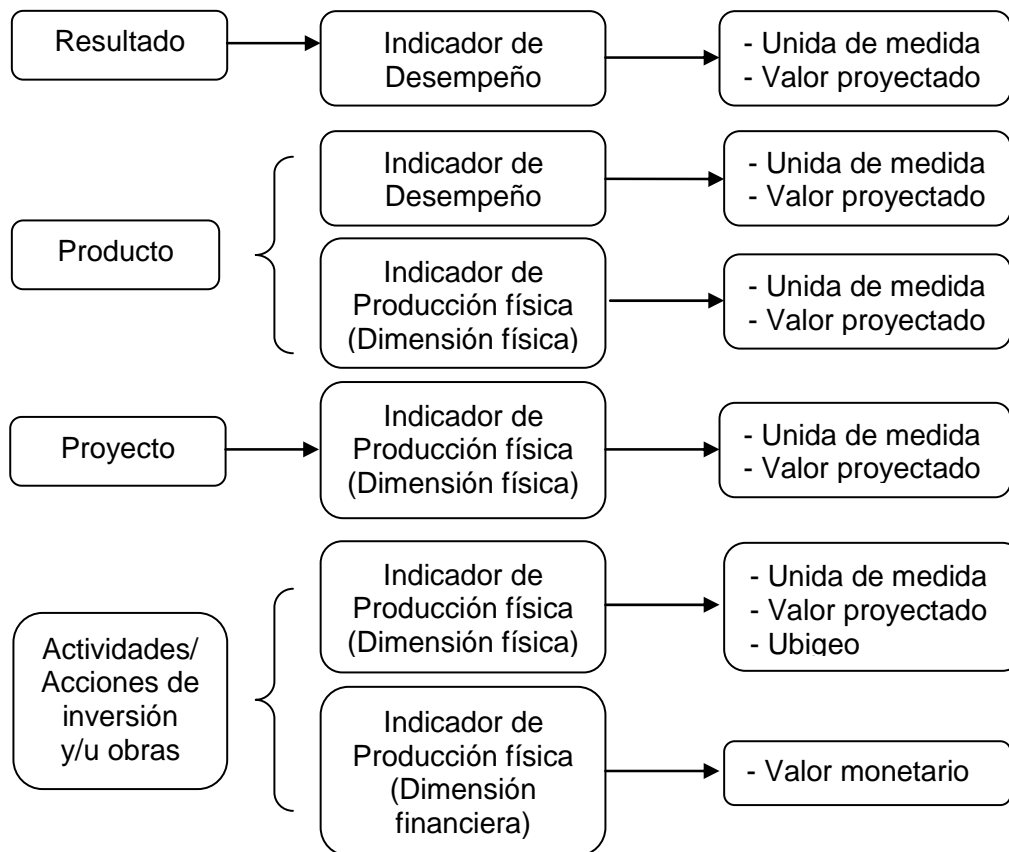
Resultado

Indicador de Desempeño

- Unida de medida
- Valor proyectado

Producto

Indicador de Desempeño

- Unida de medida
- Valor proyectado

Indicador de Producción física (Dimensión física)

- Unida de medida
- Valor proyectado

Proyecto

Indicador de Producción física (Dimensión física)

- Unida de medida
- Valor proyectado

Actividades/ Acciones de inversión y/u obras

Indicador de Producción física (Dimensión física)

- Unida de medida
- Valor proyectado
- Ubigeo

Indicador de Producción física (Dimensión financiera)

- Valor monetario